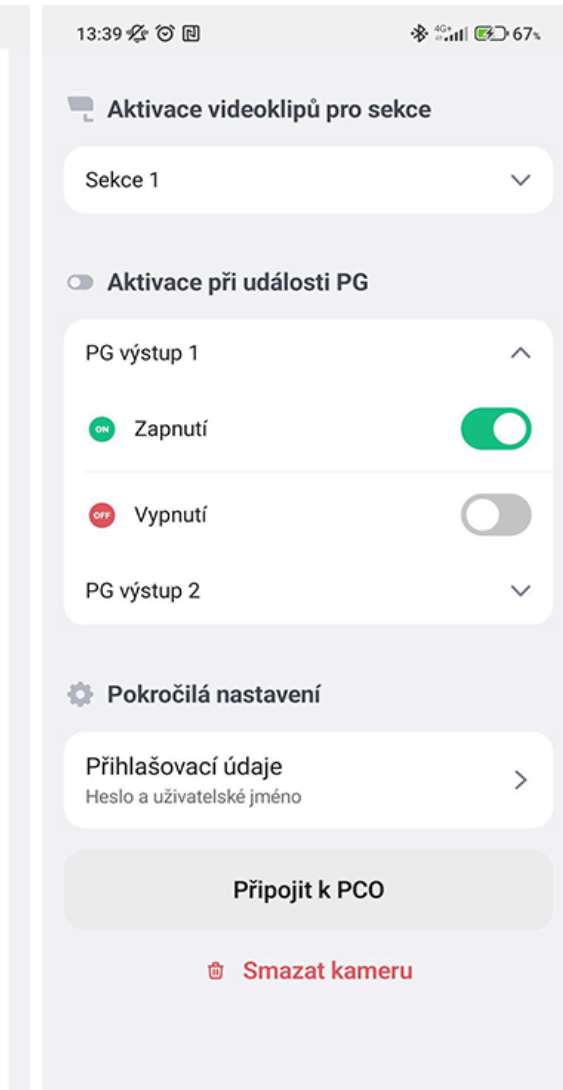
13:39 4G 67%

Aktivace videoklipů pro sekce

Sekce 1

Aktivace při události PG

PG výstup 1

ON Zapnutí

OFF Vypnutí

PG výstup 2

Pokročilá nastavení

Přihlašovací údaje
Heslo a uživatelské jméno

Připojit k PCO

Smazat kameru